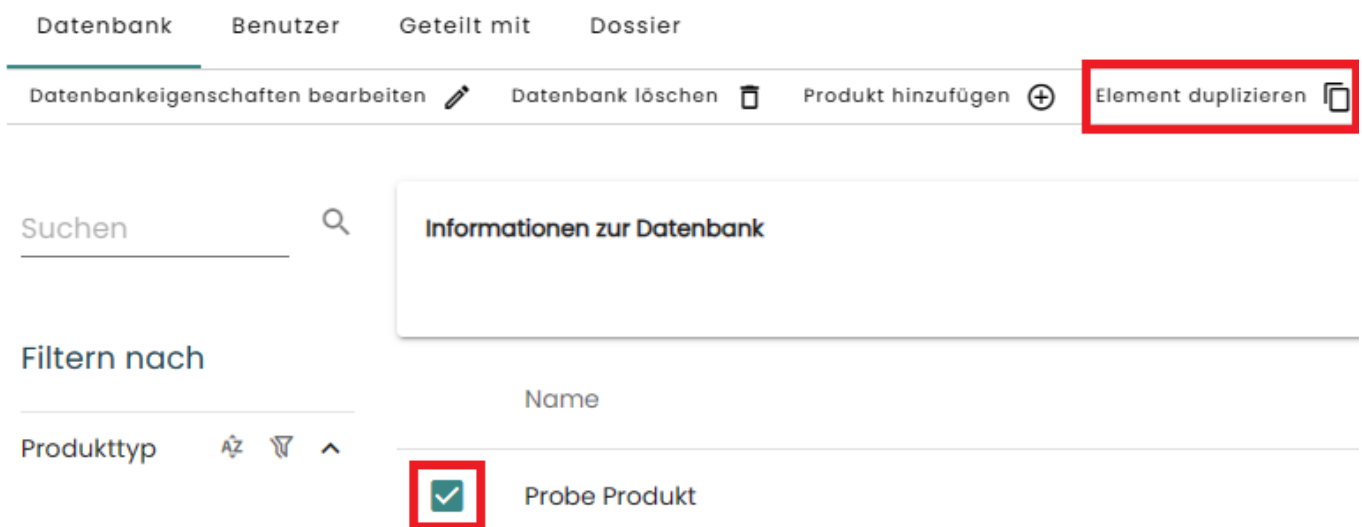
Datenbank Benutzer Geteilt mit Dossier

Datenbankeigenschaften bearbeiten Datenbank löschen Produkt hinzufügen Element duplizieren

Suchen

Informationen zur Datenbank

Filtern nach

Name

Produkttyp

Probe Produkt